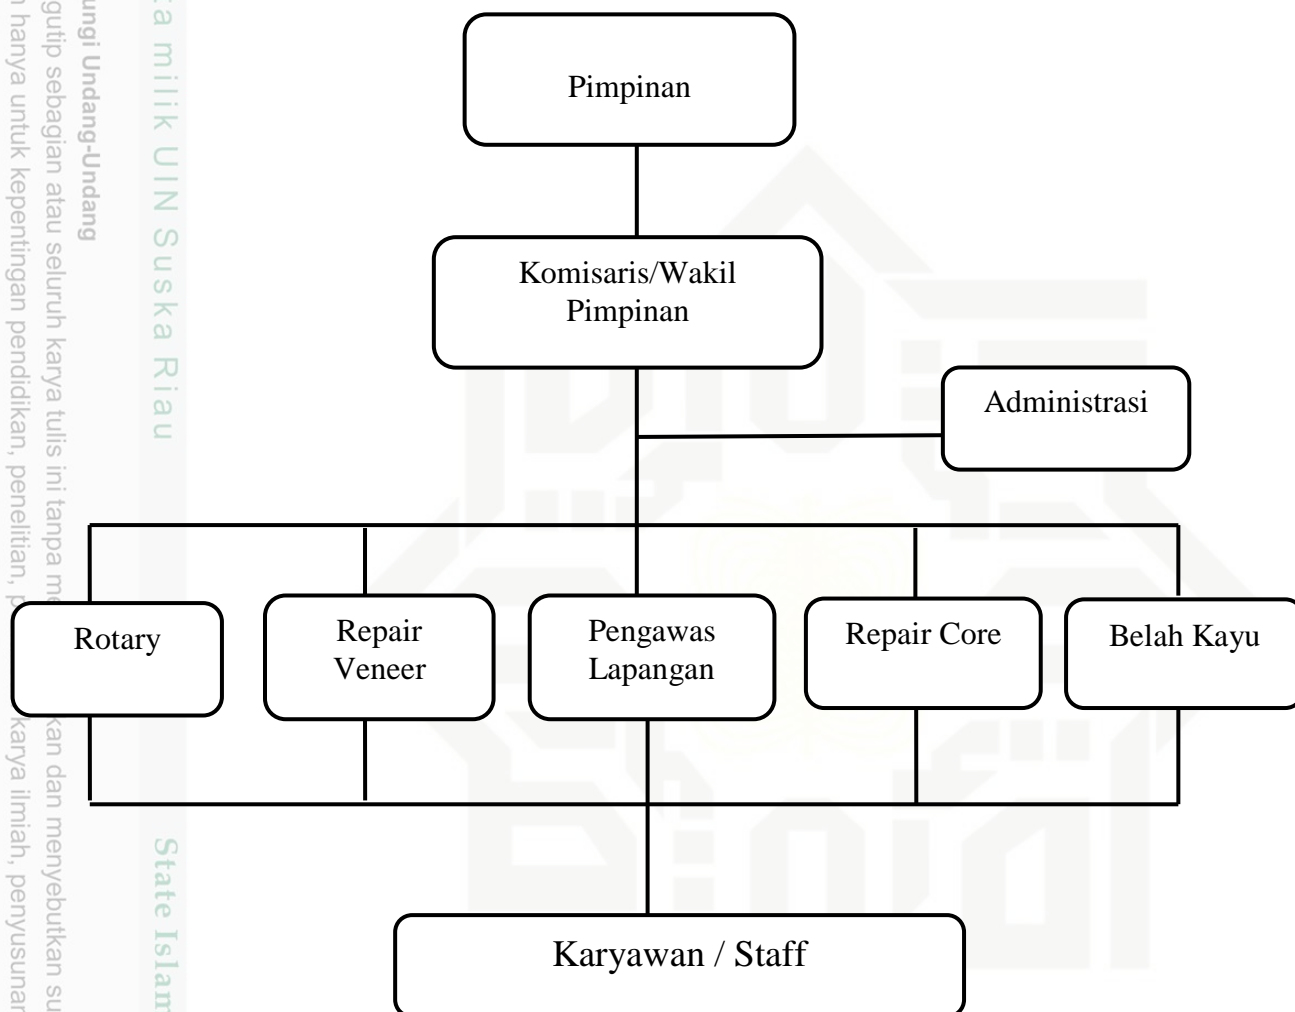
ungi Undang-Undang
gutip sebagian atau seluruh karya tulis ini tanpa m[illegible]kan dan menyebutkan su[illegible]
n hanya untuk kepentingan pendidikan, penelitian, p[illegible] karya ilmiah, penyusunan

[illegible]a milik UIN Suska Riau

State Islam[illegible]

Pimpinan

Komisaris/Wakil Pimpinan

Administrasi

Rotary

Repair Veneer

Pengawas Lapangan

Repair Core

Belah Kayu

Karyawan / Staff